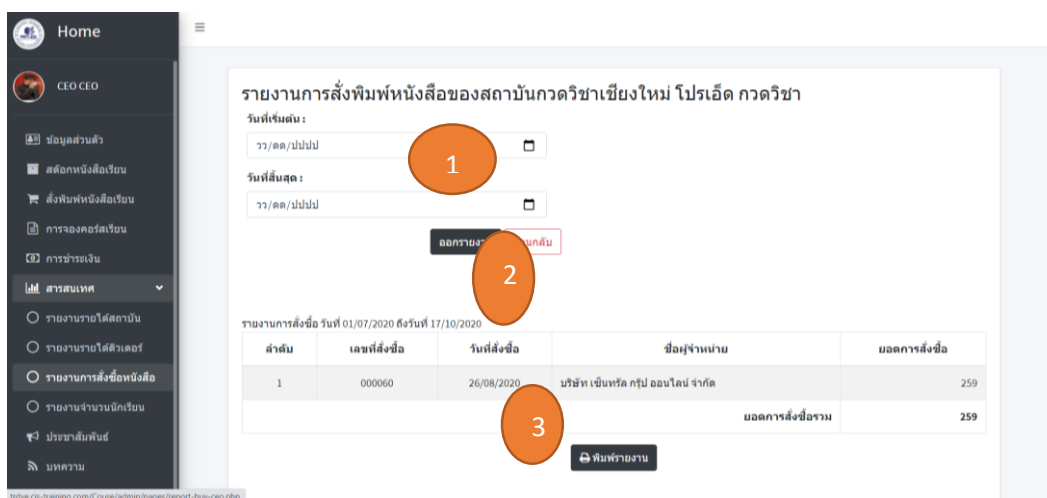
Home

CEO CEO

ข้อมูลส่วนตัว
สต๊อกหนังสือเรียน
สั่งพิมพ์หนังสือเรียน
การจองคอร์สเรียน
การชำระเงิน
สารสนเทศ
รายงานรายได้สถาบัน
รายงานรายได้ติวเตอร์
รายงานการสั่งซื้อหนังสือ
รายงานจำนวนนักเรียน
ประชาสัมพันธ์
บทความ

รายงานการสั่งพิมพ์หนังสือของสถาบันกวดวิชาเชียงใหม่ โปรเอ็ด กวดวิชา

วันที่เริ่มต้น :
วว/ดด/ปปปป
1
วันที่สิ้นสุด :
วว/ดด/ปปปป

ออกราย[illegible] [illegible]นกลับ
2

รายงานการสั่งซื้อ วันที่ 01/07/2020 ถึงวันที่ 17/10/2020

| ลำดับ | เลขที่สั่งซื้อ | วันที่สั่งซื้อ | ชื่อผู้จำหน่าย | ยอดการสั่งซื้อ |
|---|---|---|---|---|
| 1 | 000060 | 26/08/2020 | บริษัท เซ็นทรัล กรุ๊ป ออนไลน์ จำกัด | 259 |
| | | | ยอดการสั่งซื้อรวม | 259 |

3
พิมพ์รายงาน

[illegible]cis-training.com/Course/admin/pages/report-buy-ceo.php